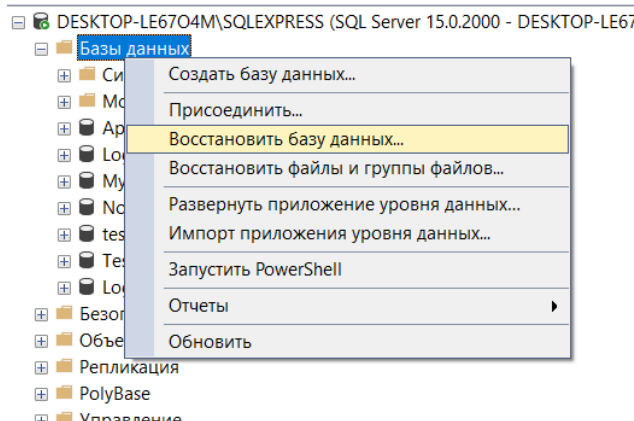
DESKTOP-LE67O4M\SQLEXPRESS (SQL Server 15.0.2000 - DESKTOP-LE67
Базы данных
Си
Mo
Ap
Lo
My
No
tes
Te
Lo
Безо
Объе
Репликация
PolyBase
Управление

Создать базу данных...
Присоединить...
Восстановить базу данных...
Восстановить файлы и группы файлов...
Развернуть приложение уровня данных...
Импорт приложения уровня данных...
Запустить PowerShell
Отчеты
Обновить